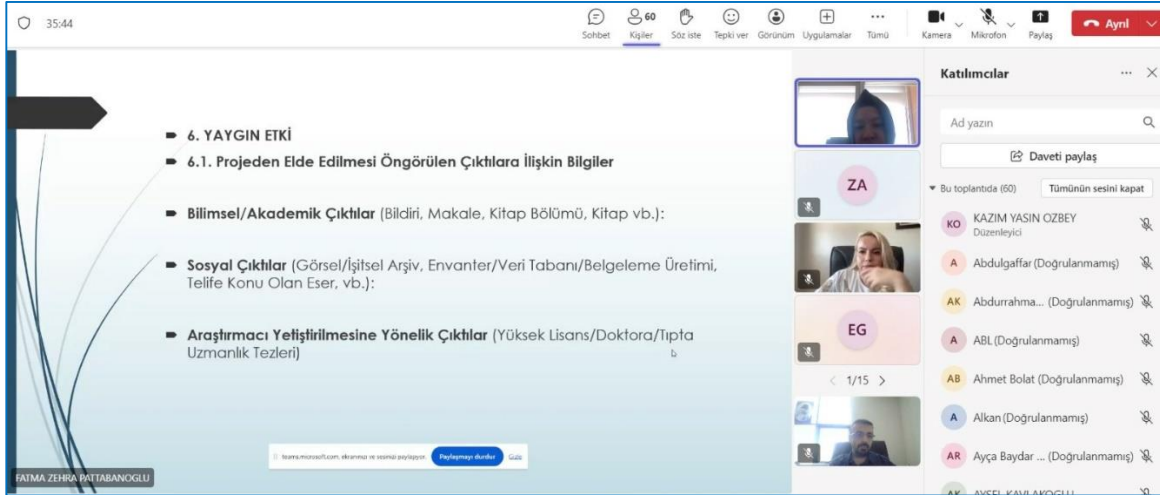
35:44

Sohbet
60
Kişiler
Söz iste
Tepki ver
Görünüm
Uygulamalar
Tümü
Kamera
Mikrofon
Paylaş
Ayrıl

6. YAYGIN ETKİ
6.1. Projeden Elde Edilmesi Öngörülen Çıktılara İlişkin Bilgiler

Bilimsel/Akademik Çıktılar (Bildiri, Makale, Kitap Bölümü, Kitap vb.):

Sosyal Çıktılar (Görsel/İşitsel Arşiv, Envanter/Veri Tabanı/Belgeleme Üretimi, Telife Konu Olan Eser, vb.):

Araştırmacı Yetiştirilmesine Yönelik Çıktılar (Yüksek Lisans/Doktora/Tıpta Uzmanlık Tezleri)

teams.microsoft.com, ekranınızı ve sesinizi paylaşıyor. Paylaşmayı durdur Gizle

FATMA ZEHRA PATTABANOGLU

ZA
EG
1/15

Katılımcılar
Ad yazın
Daveti paylaş
Bu toplantıda (60)
Tümünün sesini kapat
KO KAZIM YASIN OZBEY
Düzenleyici
A Abdulgaffar (Doğrulanmamış)
AK Abdurrahma... (Doğrulanmamış)
A ABL (Doğrulanmamış)
AB Ahmet Bolat (Doğrulanmamış)
A Alkan (Doğrulanmamış)
AR Ayça Baydar ... (Doğrulanmamış)
AK AYSEL KAVLAKOGLU